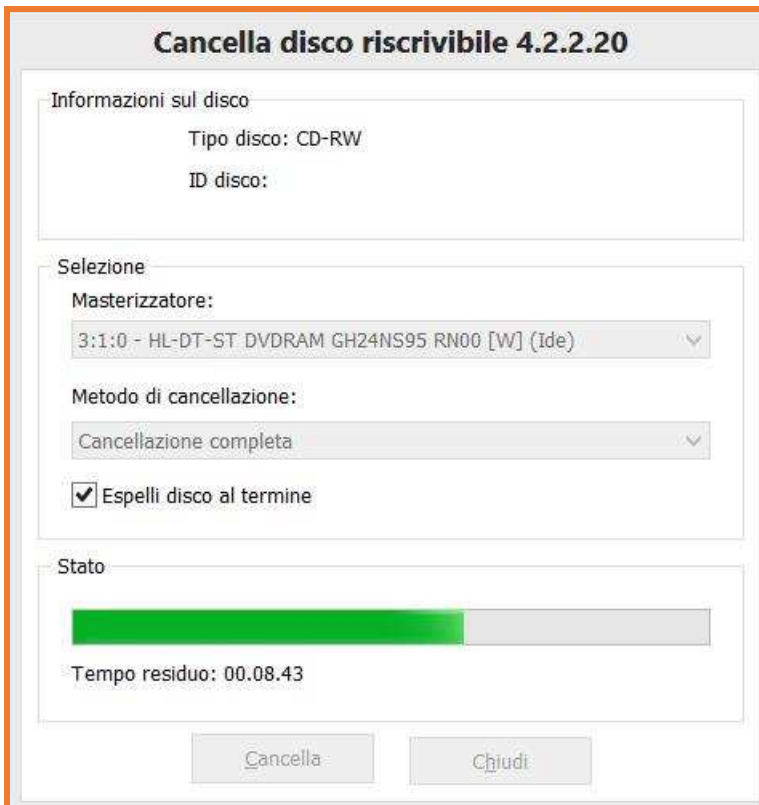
Cancella disco riscrivibile 4.2.2.20

Informazioni sul disco

Tipo disco: CD-RW

ID disco:

Selezione

Masterizzatore:

3:1:0 - HL-DT-ST DVDRAM GH24NS95 RN00 [W] (Ide)

Metodo di cancellazione:

Cancellazione completa

Espelli disco al termine

Stato

Tempo residuo: 00.08.43

Cancella

Chiudi